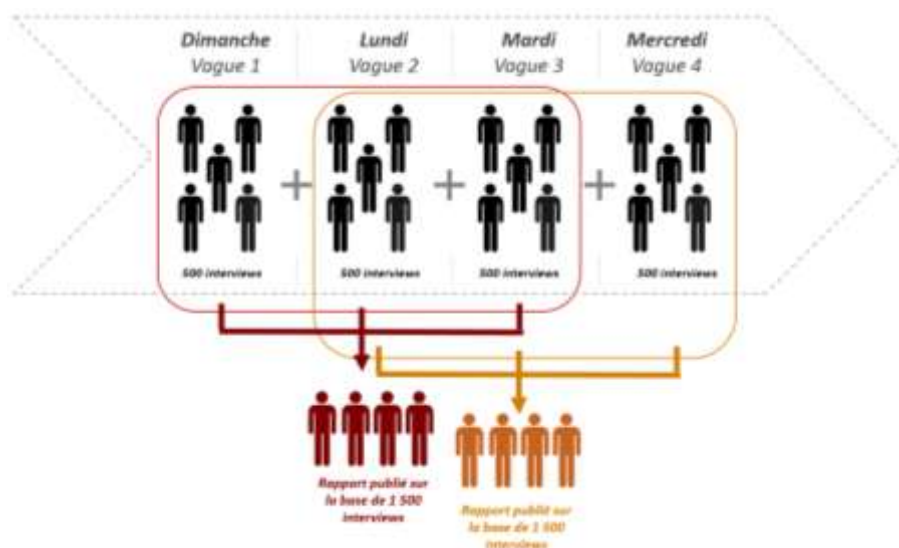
Dimanche
Vague 1

Lundi
Vague 2

Mardi
Vague 3

Mercredi
Vague 4

+ + +

500 interviews

500 interviews

500 interviews

500 interviews

Rapport publié sur la base de 1 500 interviews

Rapport publié sur la base de 1 500 interviews